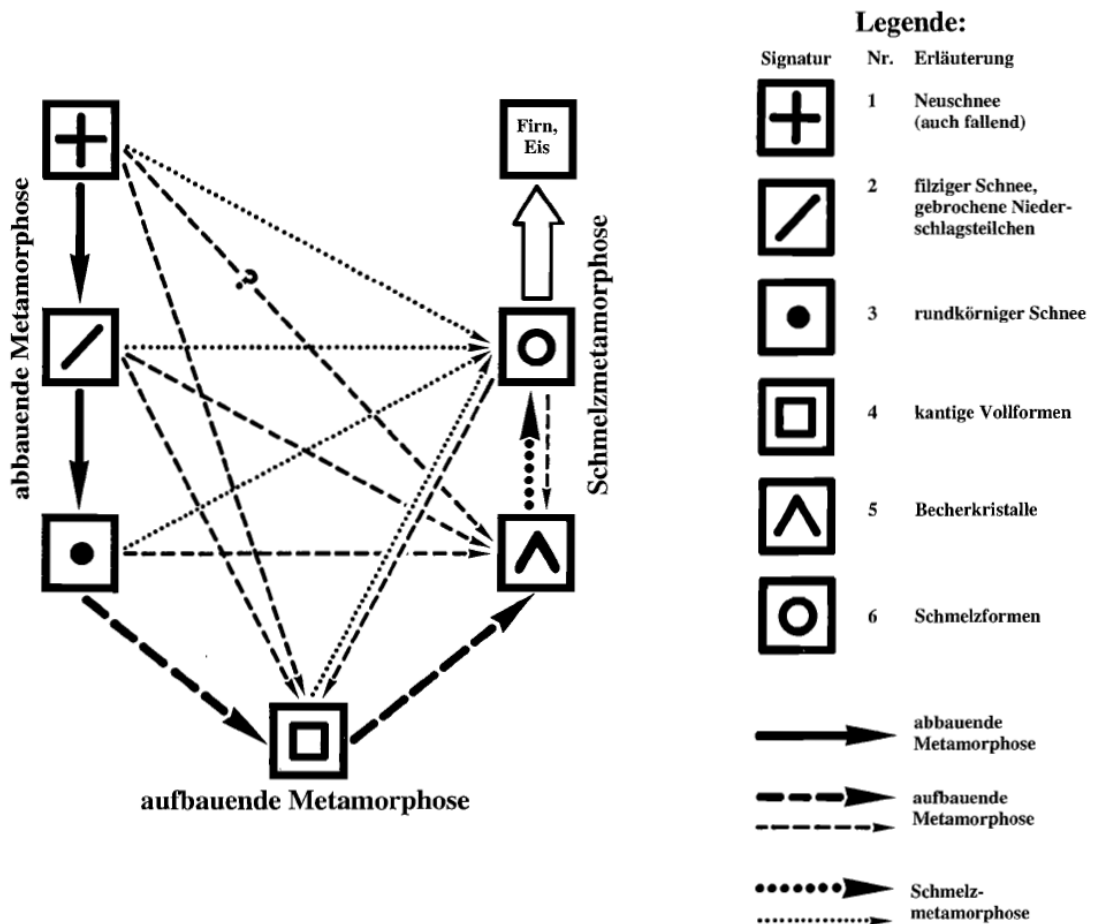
abbauende Metamorphose

Firn, Eis

?

Schmelzmetamorphose

aufbauende Metamorphose

Legende:

| Signatur | Nr. | Erläuterung |
|---|---|---|
| | 1 | Neuschnee (auch fallend) |
| | 2 | filziger Schnee, gebrochene Niederschlagsteilchen |
| | 3 | rundkörniger Schnee |
| | 4 | kantige Vollformen |
| | 5 | Becherkristalle |
| | 6 | Schmelzformen |

abbauende Metamorphose

aufbauende Metamorphose

Schmelzmetamorphose